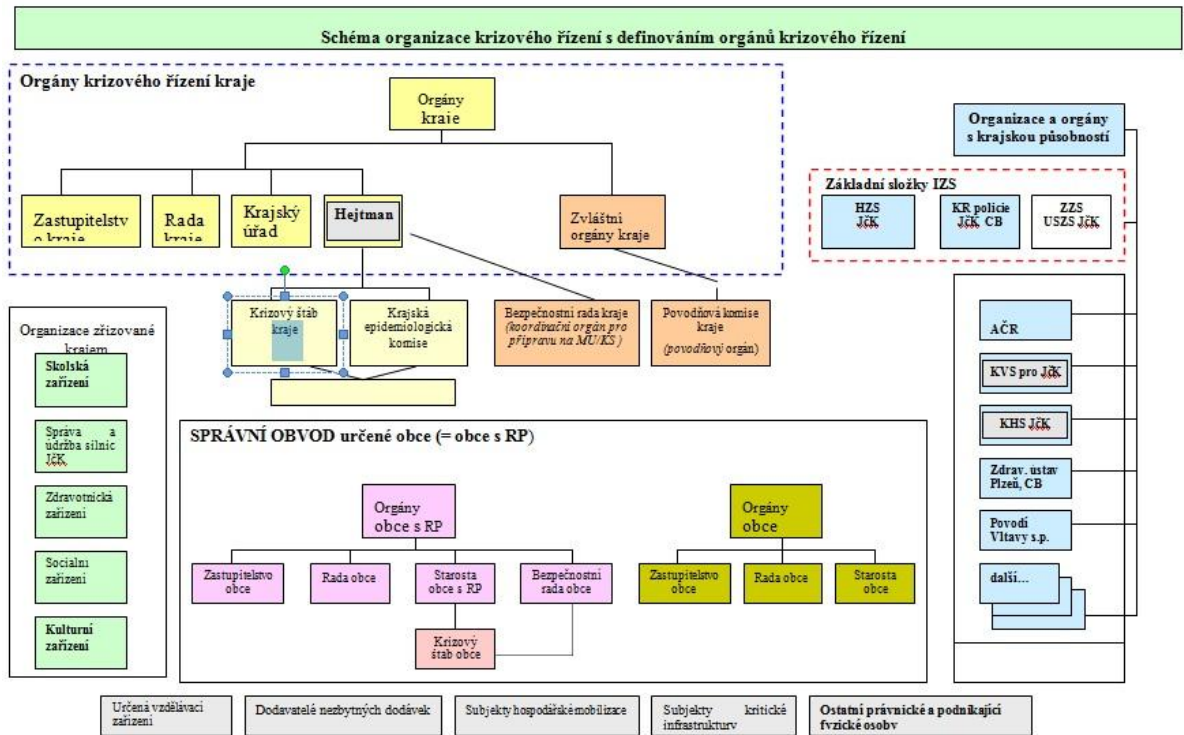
Schéma organizace krizového řízení s definováním orgánů krizového řízení

Orgány krizového řízení kraje

Orgány kraje

Zastupitelstv o kraje

Rada kraje

Krajský úřad

Hejtman

Zvláštní orgány kraje

Krizový štáb kraje

Krajská epidemiologická komise

Bezpečnostní rada kraje (koordinační orgán pro přípravu na MU/KS)

Povodňová komise kraje (povodňový orgán)

Organizace a orgány s krajskou působností

Základní složky IZS

HZS JčK

KR policie JčK CB

ZZS USZS JčK

AČR

KVS pro JčK

KHS JčK

Zdrav. ústav Plzeň, CB

Povodí Vltavy s.p.

další...

Organizace zřizované krajem

Školská zařízení

Správa a údržba silnic JčK

Zdravotnická zařízení

Sociální zařízení

Kulturní zařízení

SPRÁVNÍ OBVOD určené obce (= obce s RP)

Orgány obce s RP

Zastupitelstvo obce

Rada obce

Starosta obce s RP

Bezpečnostní rada obce

Krizový štáb obce

Orgány obce

Zastupitelstvo obce

Rada obce

Starosta obce

Určená vzdělávací zařízení

Dodavatelé nezbytných dodávek

Subjekty hospodářské mobilizace

Subjekty kritické infrastruktury

Ostatní právnické a podnikající fyzické osoby